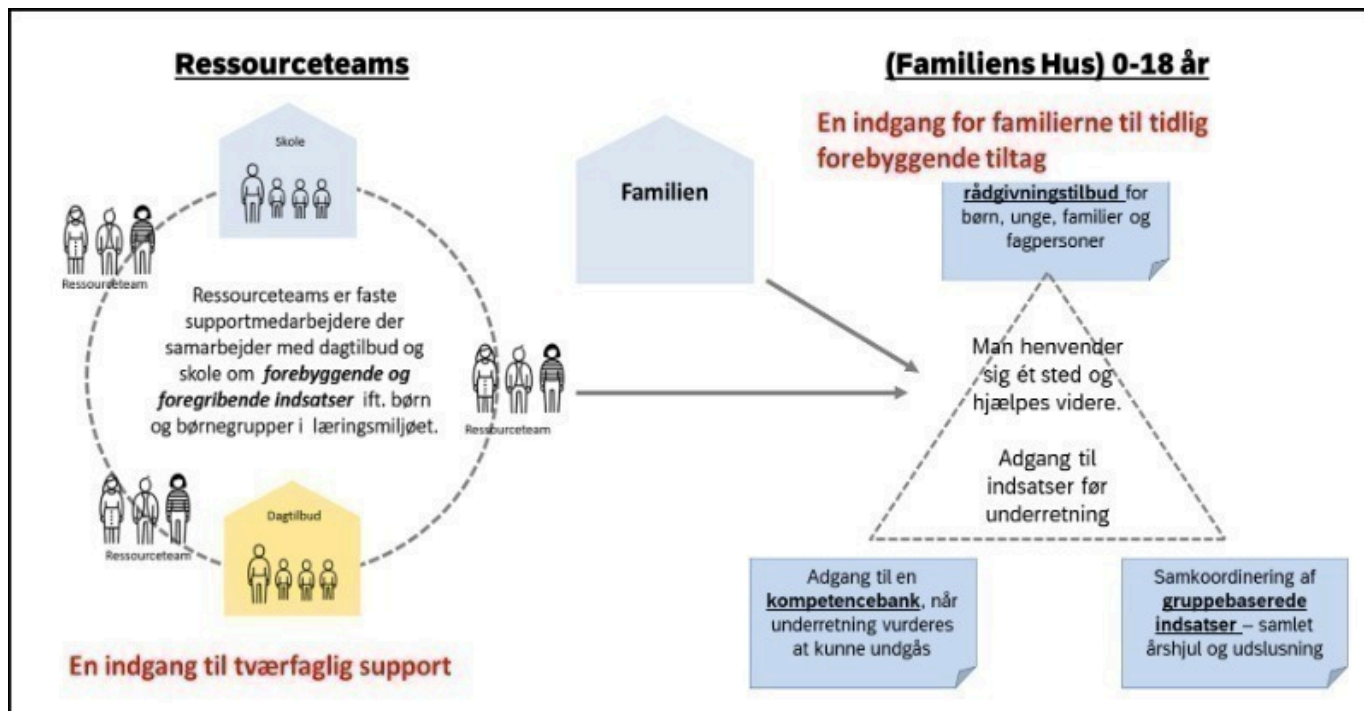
Ressourceteams

Skole

Ressourceteam

Ressourceteams er faste supportmedarbejdere der samarbejder med dagtilbud og skole om ***forebyggende og foregribende indsatser*** ift. børn og børnegrupper i læringsmiljøet.

Ressourceteam

Ressourceteam

Dagtilbud

En indgang til tværfaglig support

Familien

(Familiens Hus) 0-18 år

En indgang for familierne til tidlig forebyggende tiltag

**rådgivningstilbud** for børn, unge, familier og fagpersoner

Man henvender sig ét sted og hjælpes videre.

Adgang til indsatser før underretning

Adgang til en **kompetencebank**, når underretning vurderes at kunne undgås

Samkoordinering af **gruppebaserede indsatser** – samlet årshjul og udslusning